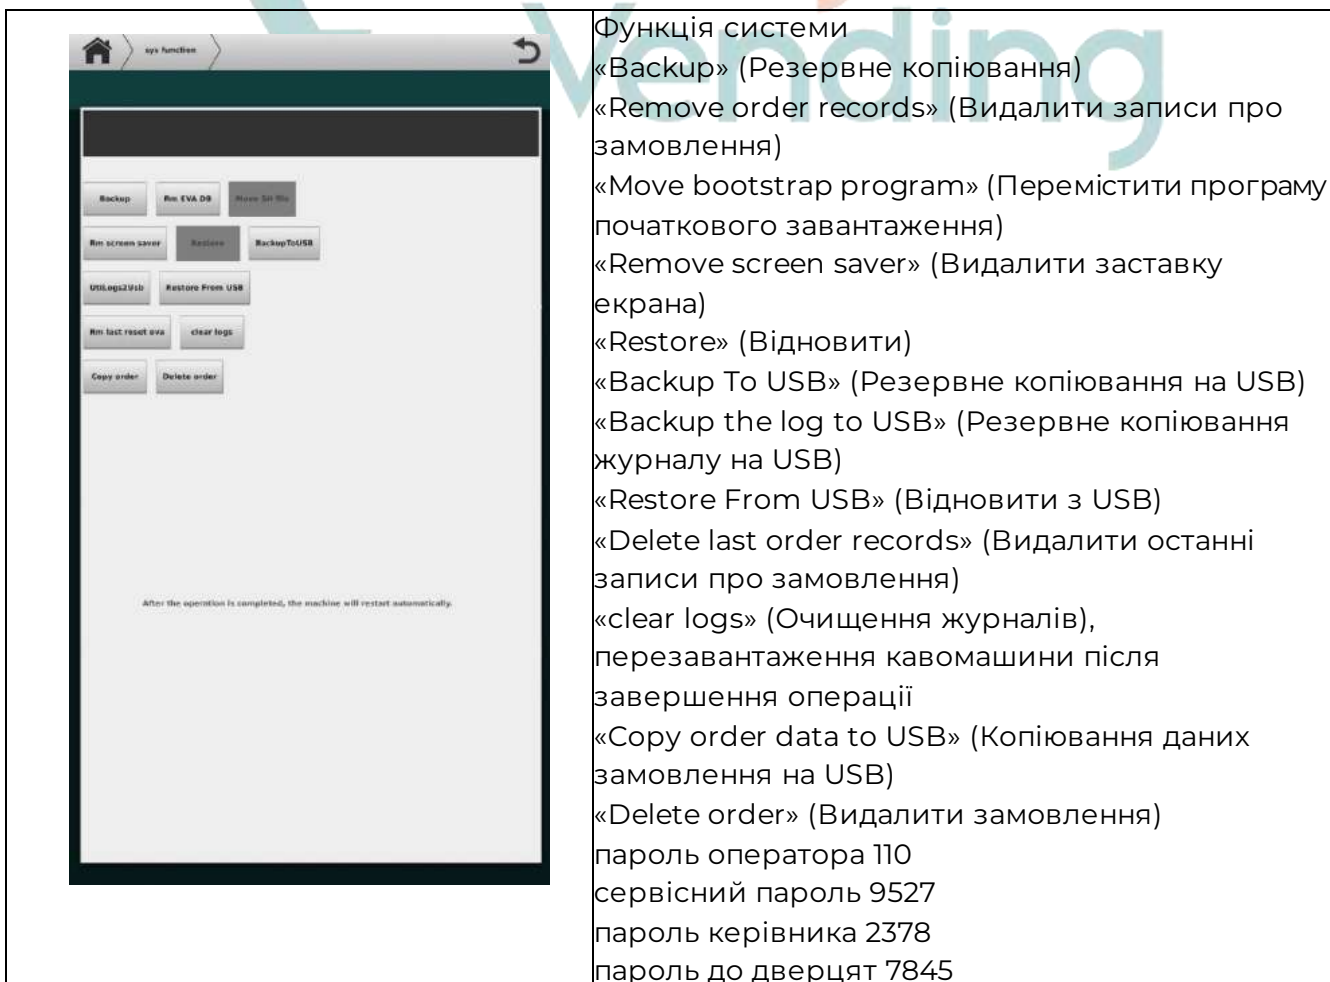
sys function

Backup
Rm EVA DB
Move SH file
Rm screen saver
Restore
BackupToUSB
UtiLogs2Usb
Restore From USB
Rm last reset eva
clear logs
Copy order
Delete order

After the operation is completed, the machine will restart automatically.

Vending

Функція системи
«Backup» (Резервне копіювання)
«Remove order records» (Видалити записи про замовлення)
«Move bootstrap program» (Перемістити програму початкового завантаження)
«Remove screen saver» (Видалити заставку екрана)
«Restore» (Відновити)
«Backup To USB» (Резервне копіювання на USB)
«Backup the log to USB» (Резервне копіювання журналу на USB)
«Restore From USB» (Відновити з USB)
«Delete last order records» (Видалити останні записи про замовлення)
«clear logs» (Очищення журналів), перезавантаження кавомашини після завершення операції
«Copy order data to USB» (Копіювання даних замовлення на USB)
«Delete order» (Видалити замовлення)
пароль оператора 110
сервісний пароль 9527
пароль керівника 2378
пароль до дверцят 7845